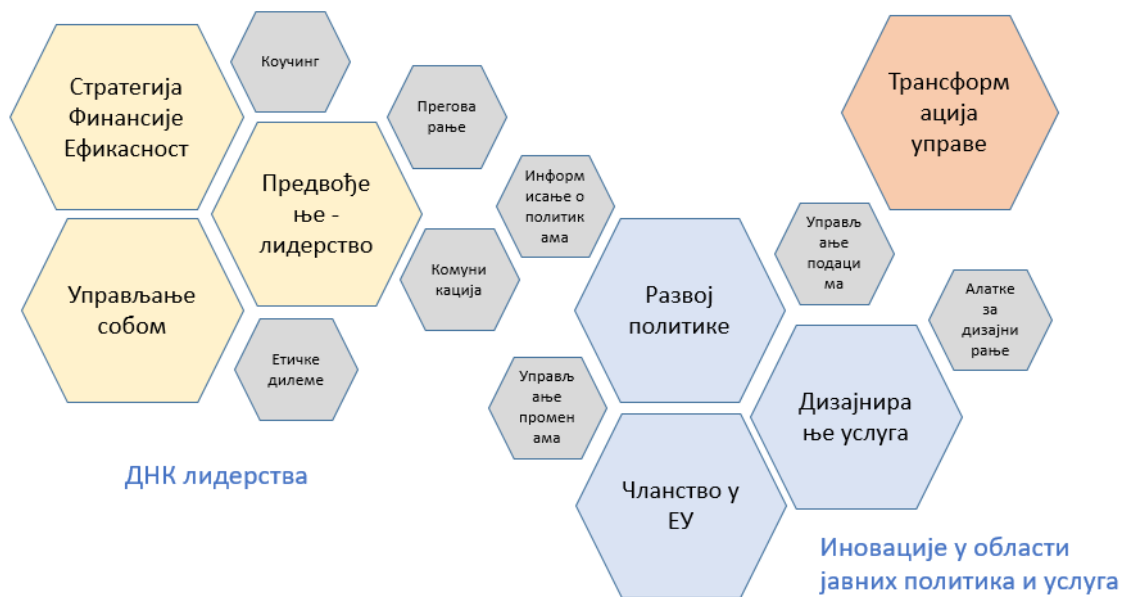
Стратегија Финансије Ефикасност

Коучинг

Прегова рање

Трансформ ација управе

Предвође ње - лидерство

Информ исање о политик ама

Управља ње подаци ма

Управљање собом

Комуни кација

Развој политике

Алатке за дизајни рање

Етичке дилеме

Управљ ање промен ама

Дизајнира ње услуга

ДНК лидерства

Чланство у ЕУ

Иновације у области јавних политика и услуга